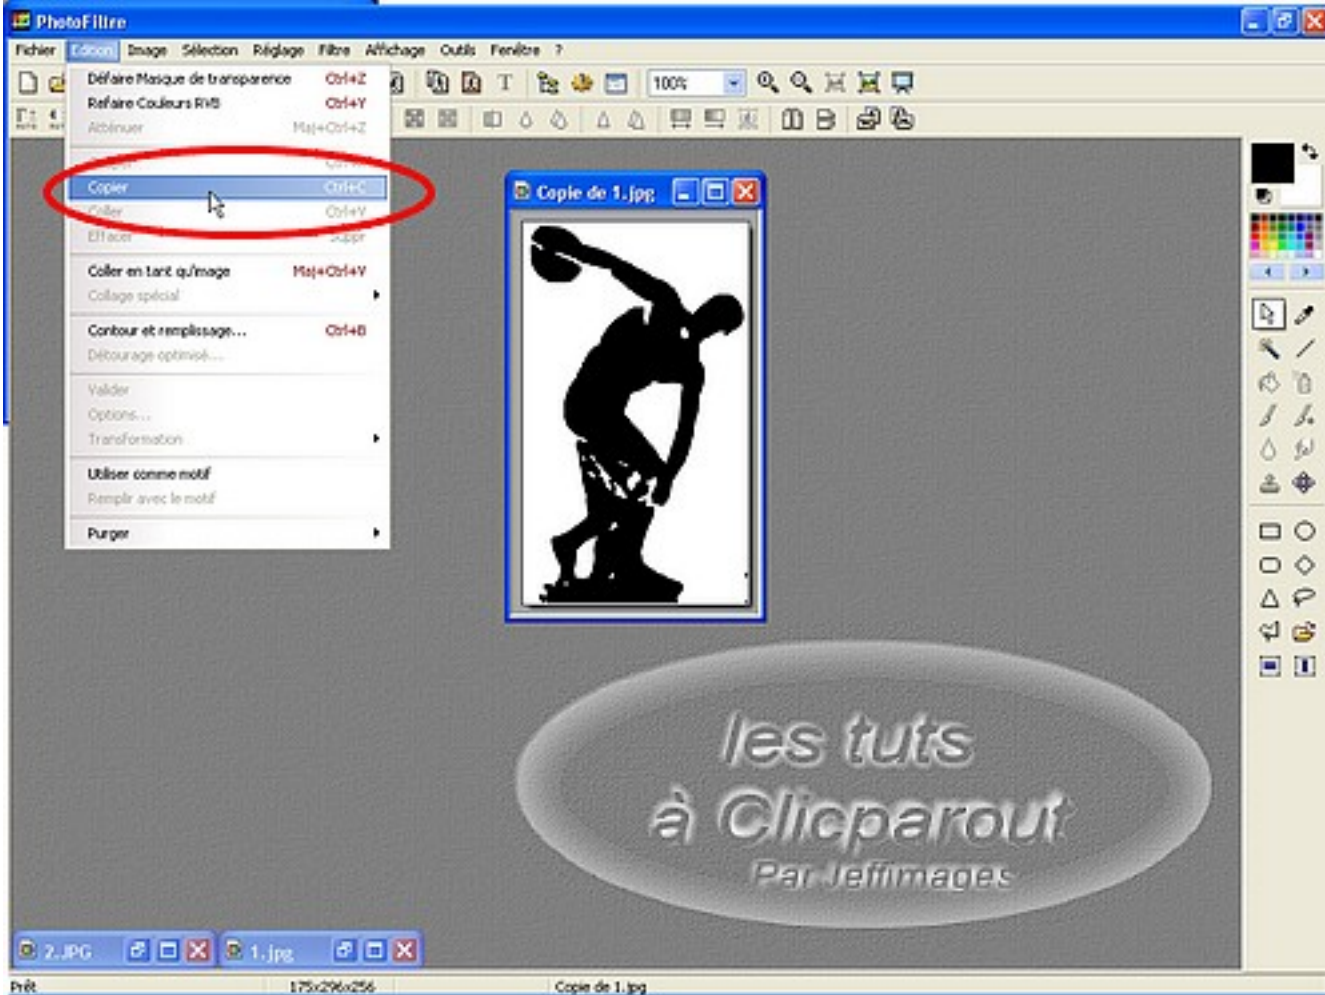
PhotoFiltre

Fichier Edition Image Sélection Réglage Filtre Affichage Outils Fenêtre ?

Défaire Masque de transparence Ctrl+Z
Refaire Couleurs RVB Ctrl+Y
Atténuer Maj+Ctrl+Z
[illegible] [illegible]
Copier Ctrl+C
Coller Ctrl+V
Effacer Suppr
Coller en tant qu'image Maj+Ctrl+V
Collage spécial
Contour et remplissage... Ctrl+B
Détourage optimisé...
Valider
Options...
Transformation
Utiliser comme motif
Remplir avec le motif
Purger

100%

Copie de 1.jpg

les tuts
à Clicparout
Par Jeffimages

2.JPG
1.jpg

Prêt 175x296x256 Copie de 1.jpg